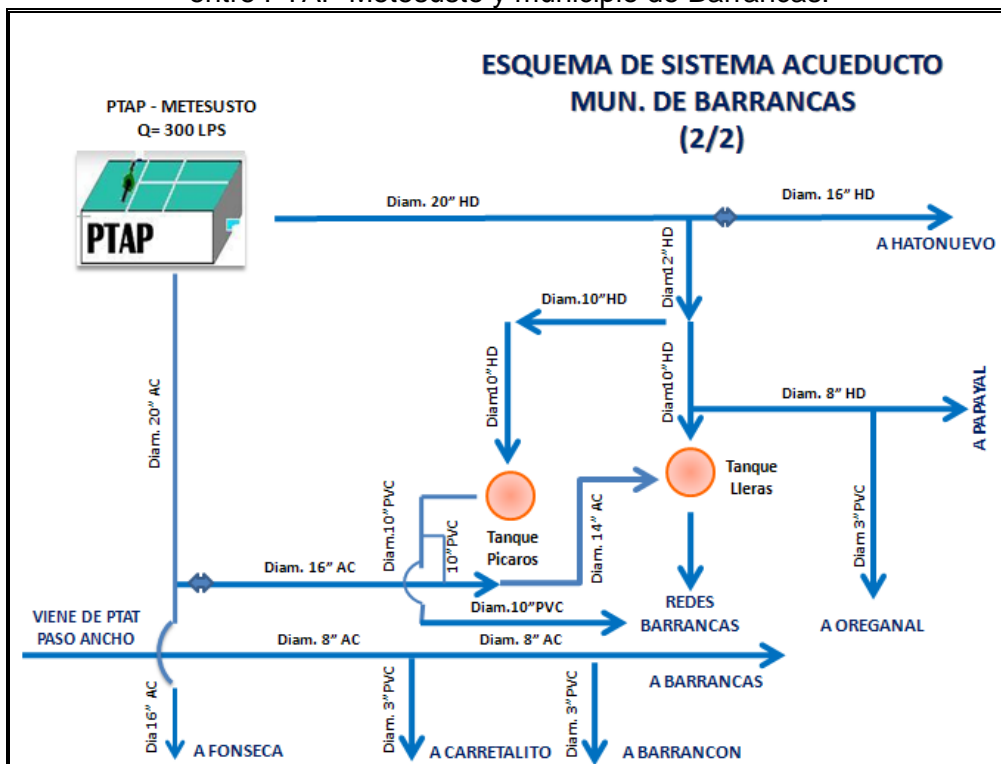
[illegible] PTAP Metesusto y municipio de Barrancas.

ESQUEMA DE SISTEMA ACUEDUCTO MUN. DE BARRANCAS (2/2)

PTAP - METESUSTO
Q= 300 LPS

PTAP

Diam. 20" HD

Diam. 16" HD

A HATONUEVO

Diam12" HD

Diam.10"HD

Diam10"HD

Diam10"HD

Diam. 8" HD

A PAPAYAL

Diam. 20" AC

Tanque Lleras

Diam. 3"PVC

Diam.10"PVC

10"PVC

Tanque Picaros

Diam. 14" AC

Diam. 16" AC

Diam.10"PVC

REDES BARRANCAS

A OREGANAL

VIENE DE PTAT PASO ANCHO

Diam. 8" AC

Diam. 8" AC

A BARRANCAS

Dia16" AC

Diam. 3"PVC

Diam. 3"PVC

A FONSECA

A CARRETALITO

A BARRANCON